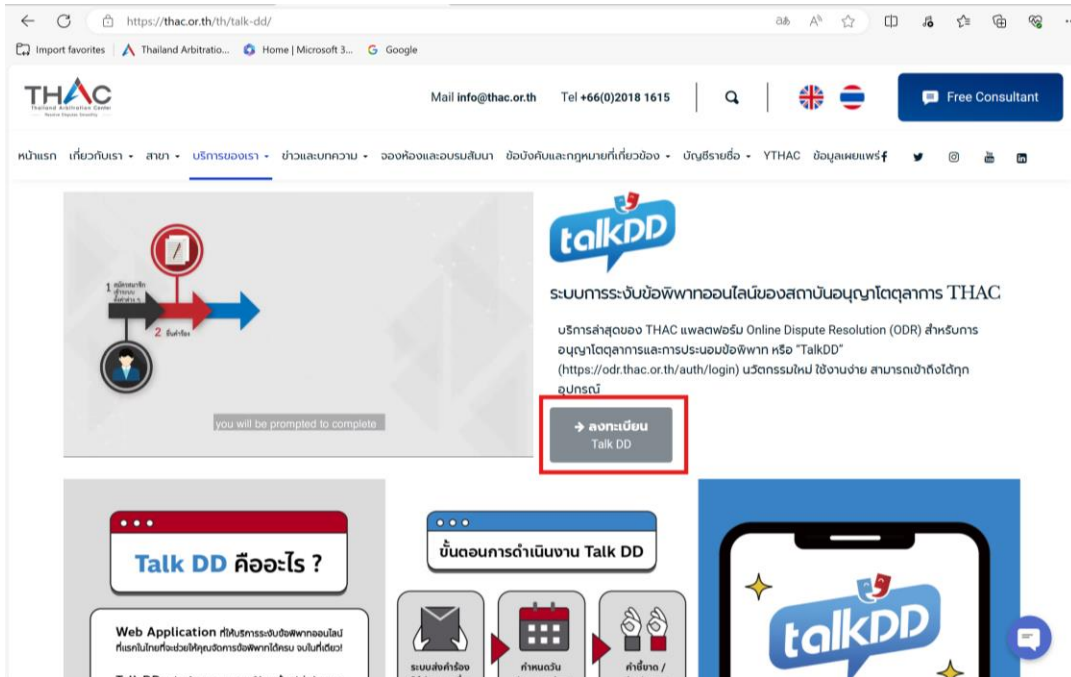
https://thac.or.th/th/talk-dd/

Import favorites | Thailand Arbitratio... Home | Microsoft 3... Google

THAC Thailand Arbitration Center

Mail info@thac.or.th Tel +66(0)2018 1615

Free Consultant

หน้าแรก เกี่ยวกับเรา สาขา บริการของเรา ข่าวและบทความ จองห้องและอบรมสัมนา ข้อบังคับและกฎหมายที่เกี่ยวข้อง บัญชีรายชื่อ YTHAC ข้อมูลเผยแพร่

1 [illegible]

2 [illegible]

you will be prompted to complete

talkDD

ระบบการระงับข้อพิพาทออนไลน์ของสถาบันอนุญาโตตุลาการ THAC

บริการล่าสุดของ THAC แพลตฟอร์ม Online Dispute Resolution (ODR) สำหรับการอนุญาโตตุลาการและการประนอมข้อพิพาท หรือ "TalkDD" (https://odr.thac.or.th/auth/login) นวัตกรรมใหม่ ใช้งานง่าย สามารถเข้าถึงได้ทุกอุปกรณ์

→ ลงทะเบียน Talk DD

Talk DD คืออะไร ?

Web Application ที่ให้บริการระงับข้อพิพาทออนไลน์ ที่แรกในไทยที่จะช่วยให้คุณจัดการข้อพิพาทได้ครบ จบในที่เดียว!

ขั้นตอนการดำเนินงาน Talk DD

ระบบส่งคำร้อง

กำหนดวัน

คำชี้ขาด /

talkDD